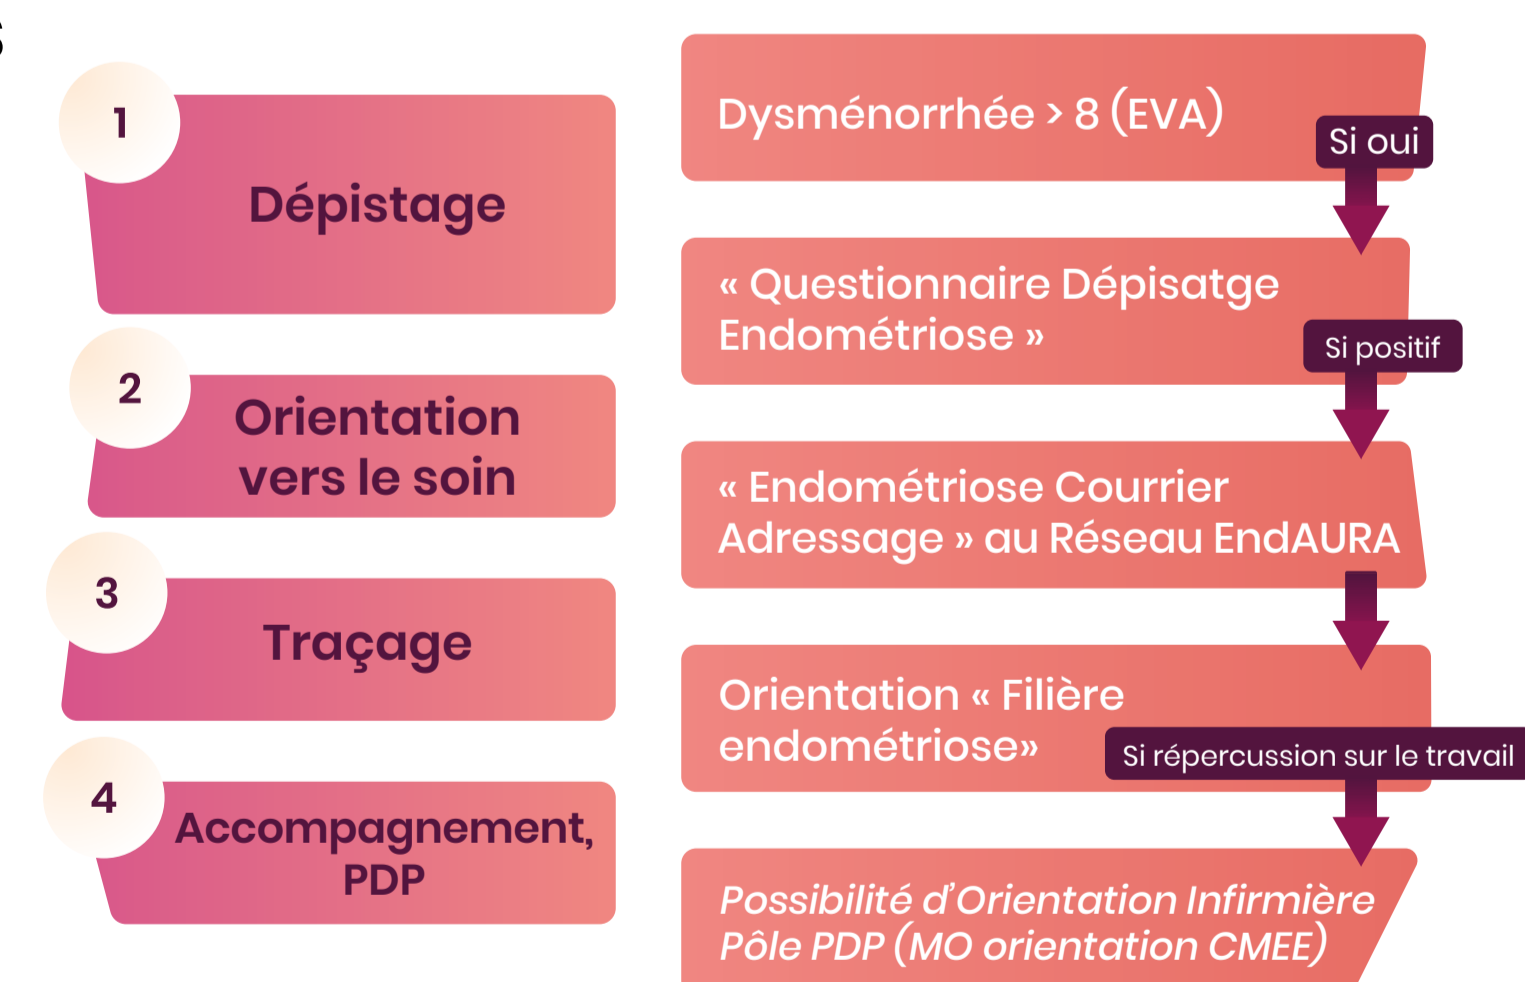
1

Dépistage

2

Orientation vers le soin

3

Traçage

4

Accompagnement, PDP

Dysménorrhée > 8 (EVA)

Si oui

« Questionnaire Dépisatge Endométriose »

Si positif

« Endométriose Courrier Adressage » au Réseau EndAURA

Orientation « Filière endométriose»

Si répercussion sur le travail

Possibilité d'Orientation Infirmière Pôle PDP (MO orientation CMEE)